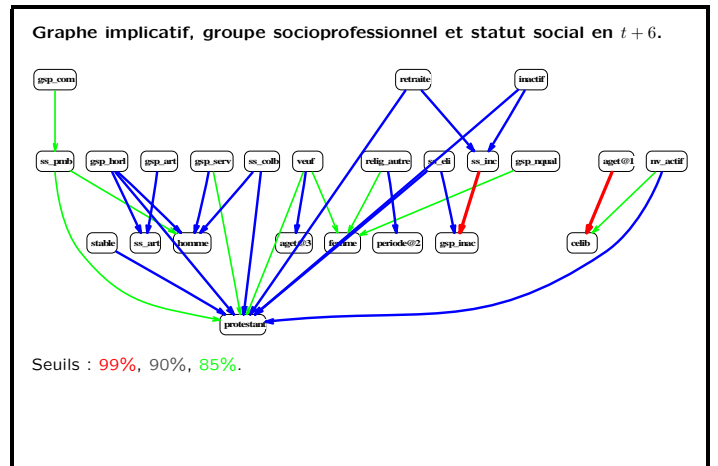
Graphe implicatif, groupe socioprofessionnel et statut social en $t+6$.

gsp_com

retraite

inactif

ss_pmb

gsp_horl

gsp_art

gsp_serv

ss_colb

veuf

relig_autre

ss_eli

ss_inc

gsp_nqual

aget@1

nv_actif

stable

ss_art

homme

aget@3

femme

periode@2

gsp_inac

celib

protestant

Seuils : 99%, 90%, 85%.